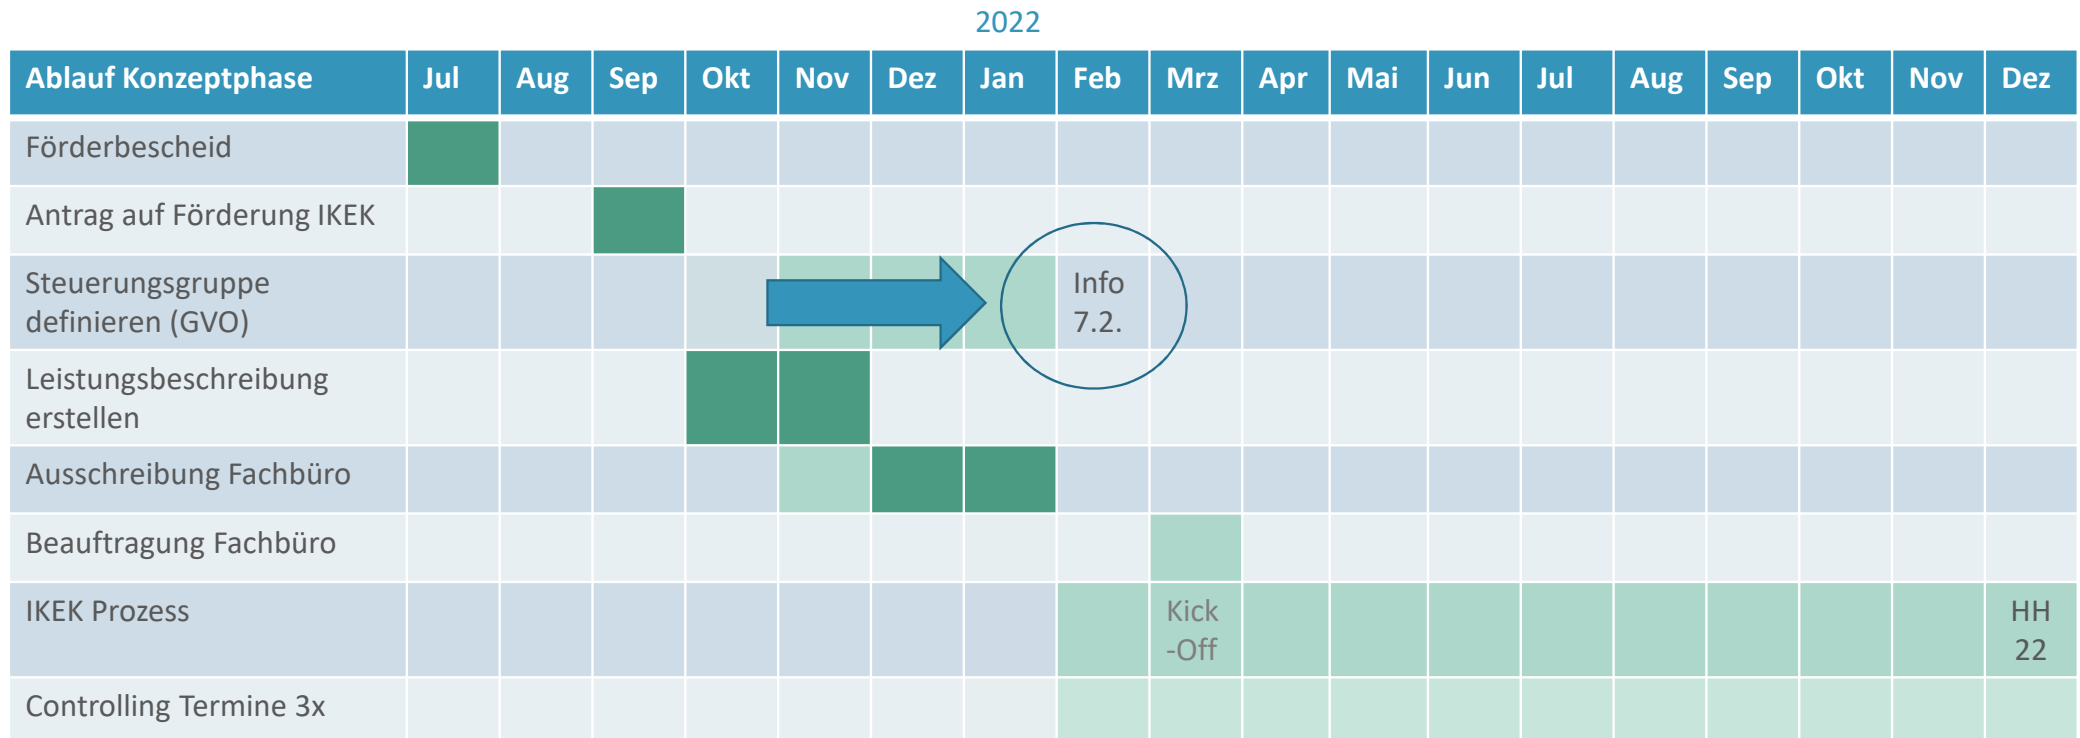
2022

| Ablauf Konzeptphase | Jul | Aug | Sep | Okt | Nov | Dez | Jan | Feb | Mrz | Apr | Mai | Jun | Jul | Aug | Sep | Okt | Nov | Dez |
|---|---|---|---|---|---|---|---|---|---|---|---|---|---|---|---|---|---|---|
| Förderbescheid | | | | | | | | | | | | | | | | | | |
| Antrag auf Förderung IKEK | | | | | | | | | | | | | | | | | | |
| Steuerungsgruppe definieren (GVO) | | | | | | | | Info 7.2. | | | | | | | | | | |
| Leistungsbeschreibung erstellen | | | | | | | | | | | | | | | | | | |
| Ausschreibung Fachbüro | | | | | | | | | | | | | | | | | | |
| Beauftragung Fachbüro | | | | | | | | | | | | | | | | | | |
| IKEK Prozess | | | | | | | | | Kick -Off | | | | | | | | | HH 22 |
| Controlling Termine 3x | | | | | | | | | | | | | | | | | | |